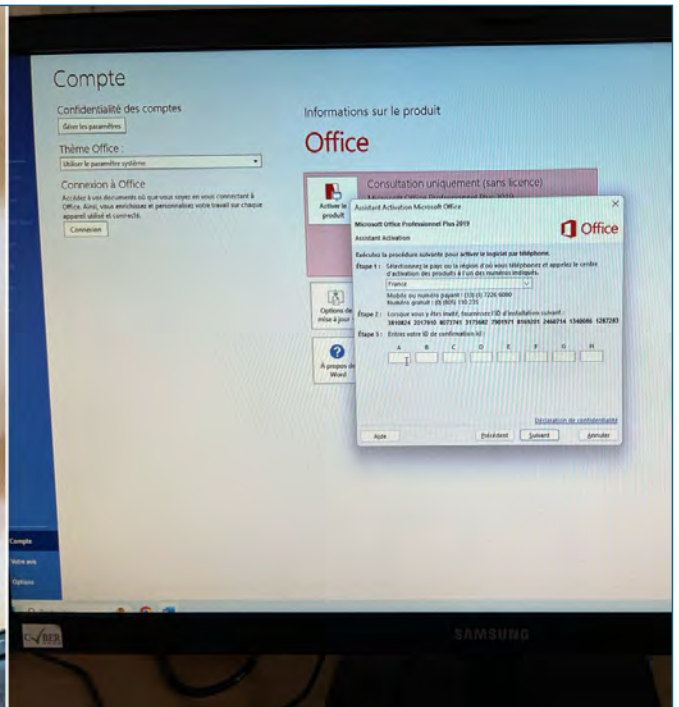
Compte

Confidentialité des comptes

Gérer les paramètres

Thème Office :

Utiliser le paramètre système

Connexion à Office

Accédez à vos documents où que vous soyez en vous connectant à Office. Ainsi, vous enrichissez et personnalisez votre travail sur chaque appareil utilisé et connecté.

Connexion

Informations sur le produit

Office

Consultation uniquement (sans licence)

Activer le produit

Options de mise à jour

À propos de Word

Assistant Activation Microsoft Office

Microsoft Office Professionnel Plus 2019

Office

Assistant Activation

Exécutez la procédure suivante pour activer le logiciel par téléphone.

Étape 1 : Sélectionnez le pays ou la région d'où vous téléphonez et appelez le centre d'activation des produits à l'un des numéros indiqués.

France

Mobile ou numéro payant : (33) (0) 7226 6000
Numéro gratuit : (0) (805) 110 235

Étape 2 : Lorsque vous y êtes invité, fournissez l'ID d'installation suivant :
3810824 2017910 8073741 3173682 7981971 8169201 2466714 1548066 1287283

Étape 3 : Entrez votre ID de confirmation ici :

| A | B | C | D | E | F | G | H |
|---|---|---|---|---|---|---|---|
| | | | | | | | |

Déclaration de confidentialité

Aide

Précédent

Suivant

Annuler

Compte

Votre avis

Options

CYBER

SAMSUNG